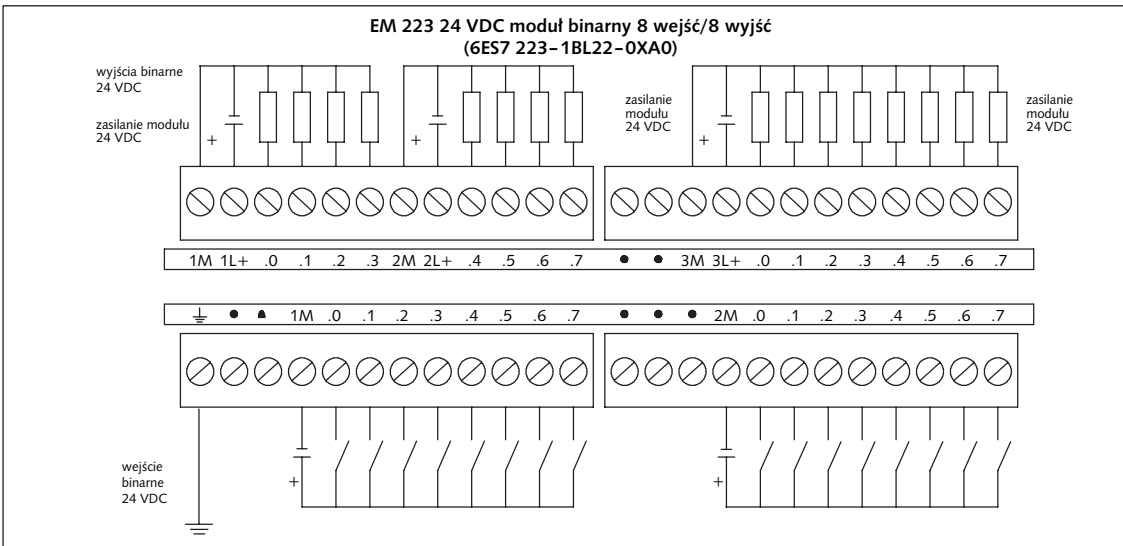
EM 223 24 VDC moduł binarny 8 wejść/8 wyjść
(6ES7 223–1BL22–0XA0)

wyjścia binarne
24 VDC

zasilanie modułu
24 VDC

+

+

zasilanie
modułu
24 VDC

+

zasilanie
modułu
24 VDC

1M 1L+ .0 .1 .2 .3 2M 2L+ .4 .5 .6 .7 • • 3M 3L+ .0 .1 .2 .3 .4 .5 .6 .7

• • 1M .0 .1 .2 .3 .4 .5 .6 .7 • • • 2M .0 .1 .2 .3 .4 .5 .6 .7

wejście
binarne
24 VDC

+

+